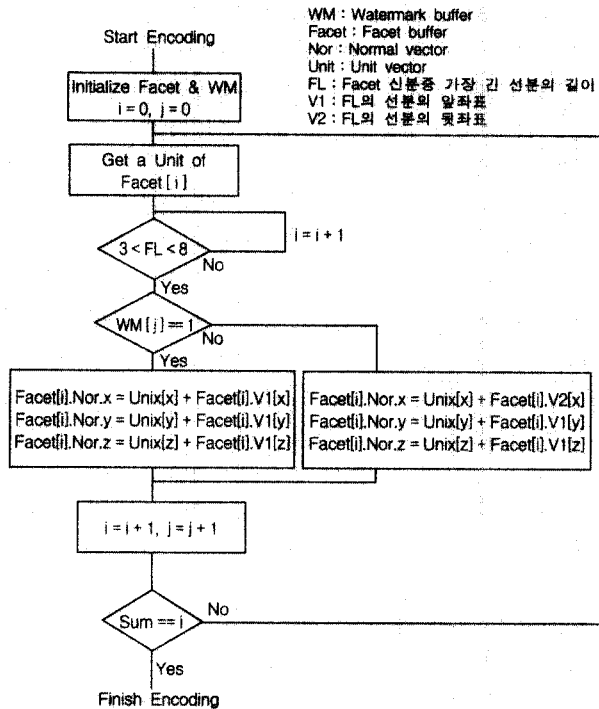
WM : Watermark buffer
Facet : Facet buffer
Nor : Normal vector
Unit : Unit vector
FL : Facet 선분중 가장 긴 선분의 길이
V1 : FL의 선분의 앞좌표
V2 : FL의 선분의 뒷좌표

Start Encoding

Initialize Facet & WM
i = 0, j = 0

Get a Unit of Facet [ i ]

3 < FL < 8

i = i + 1

No

Yes

WM [ j ] == 1

No

Yes

Facet[i].Nor.x = Unix[x] + Facet[i].V1[x]
Facet[i].Nor.y = Unix[y] + Facet[i].V1[y]
Facet[i].Nor.z = Unix[z] + Facet[i].V1[z]

Facet[i].Nor.x = Unix[x] + Facet[i].V2[x]
Facet[i].Nor.y = Unix[y] + Facet[i].V1[y]
Facet[i].Nor.z = Unix[z] + Facet[i].V1[z]

i = i + 1, j = j + 1

Sum == i

No

Yes

Finish Encoding